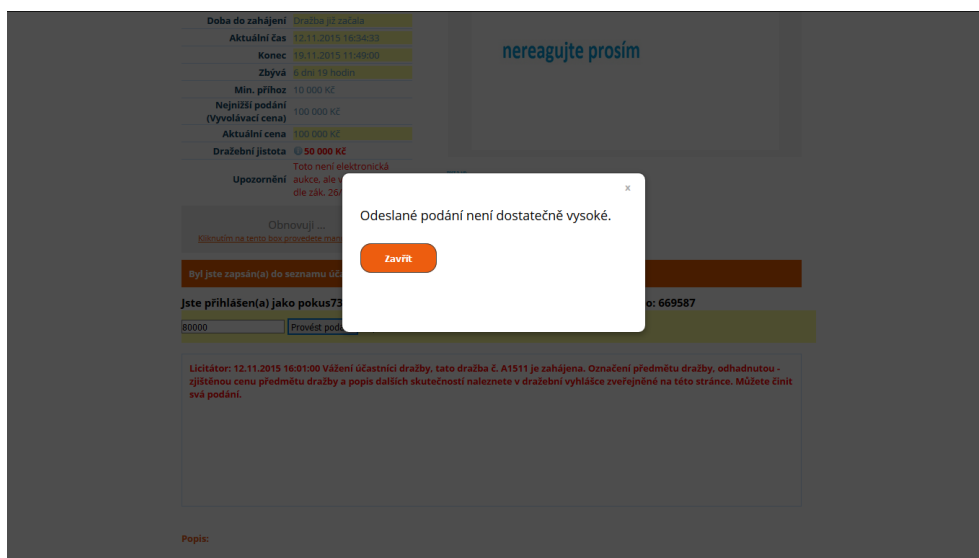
| | |
|---|---|
| Doba do zahájení | Dražba již začala |
| Aktuální čas | 12.11.2015 16:34:33 |
| Konec | 19.11.2015 11:49:00 |
| Zbývá | 6 dní 19 hodin |
| Min. příhoz | 10 000 Kč |
| Nejnižší podání (Vyvolávací cena) | 100 000 Kč |
| Aktuální cena | 100 000 Kč |
| Dražební jistota | 50 000 Kč |
| Upozornění | Toto není elektronická aukce, ale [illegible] dle zák. 26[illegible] |

nereagujte prosím

Obnovuji ...

Kliknutím na tento box provedete man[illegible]

Byl jste zapsán(a) do seznamu úč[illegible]

Jste přihlášen(a) jako pokus73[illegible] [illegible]o: 669587

80000

Provést pod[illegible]

×

Odeslané podání není dostatečně vysoké.

Zavřít

Licitátor: 12.11.2015 16:01:00 Vážení účastníci dražby, tato dražba č. A1511 je zahájena. Označení předmětu dražby, odhadnutou - zjištěnou cenu předmětu dražby a popis dalších skutečností naleznete v dražební vyhlášce zveřejněné na této stránce. Můžete činit svá podání.

Popis: